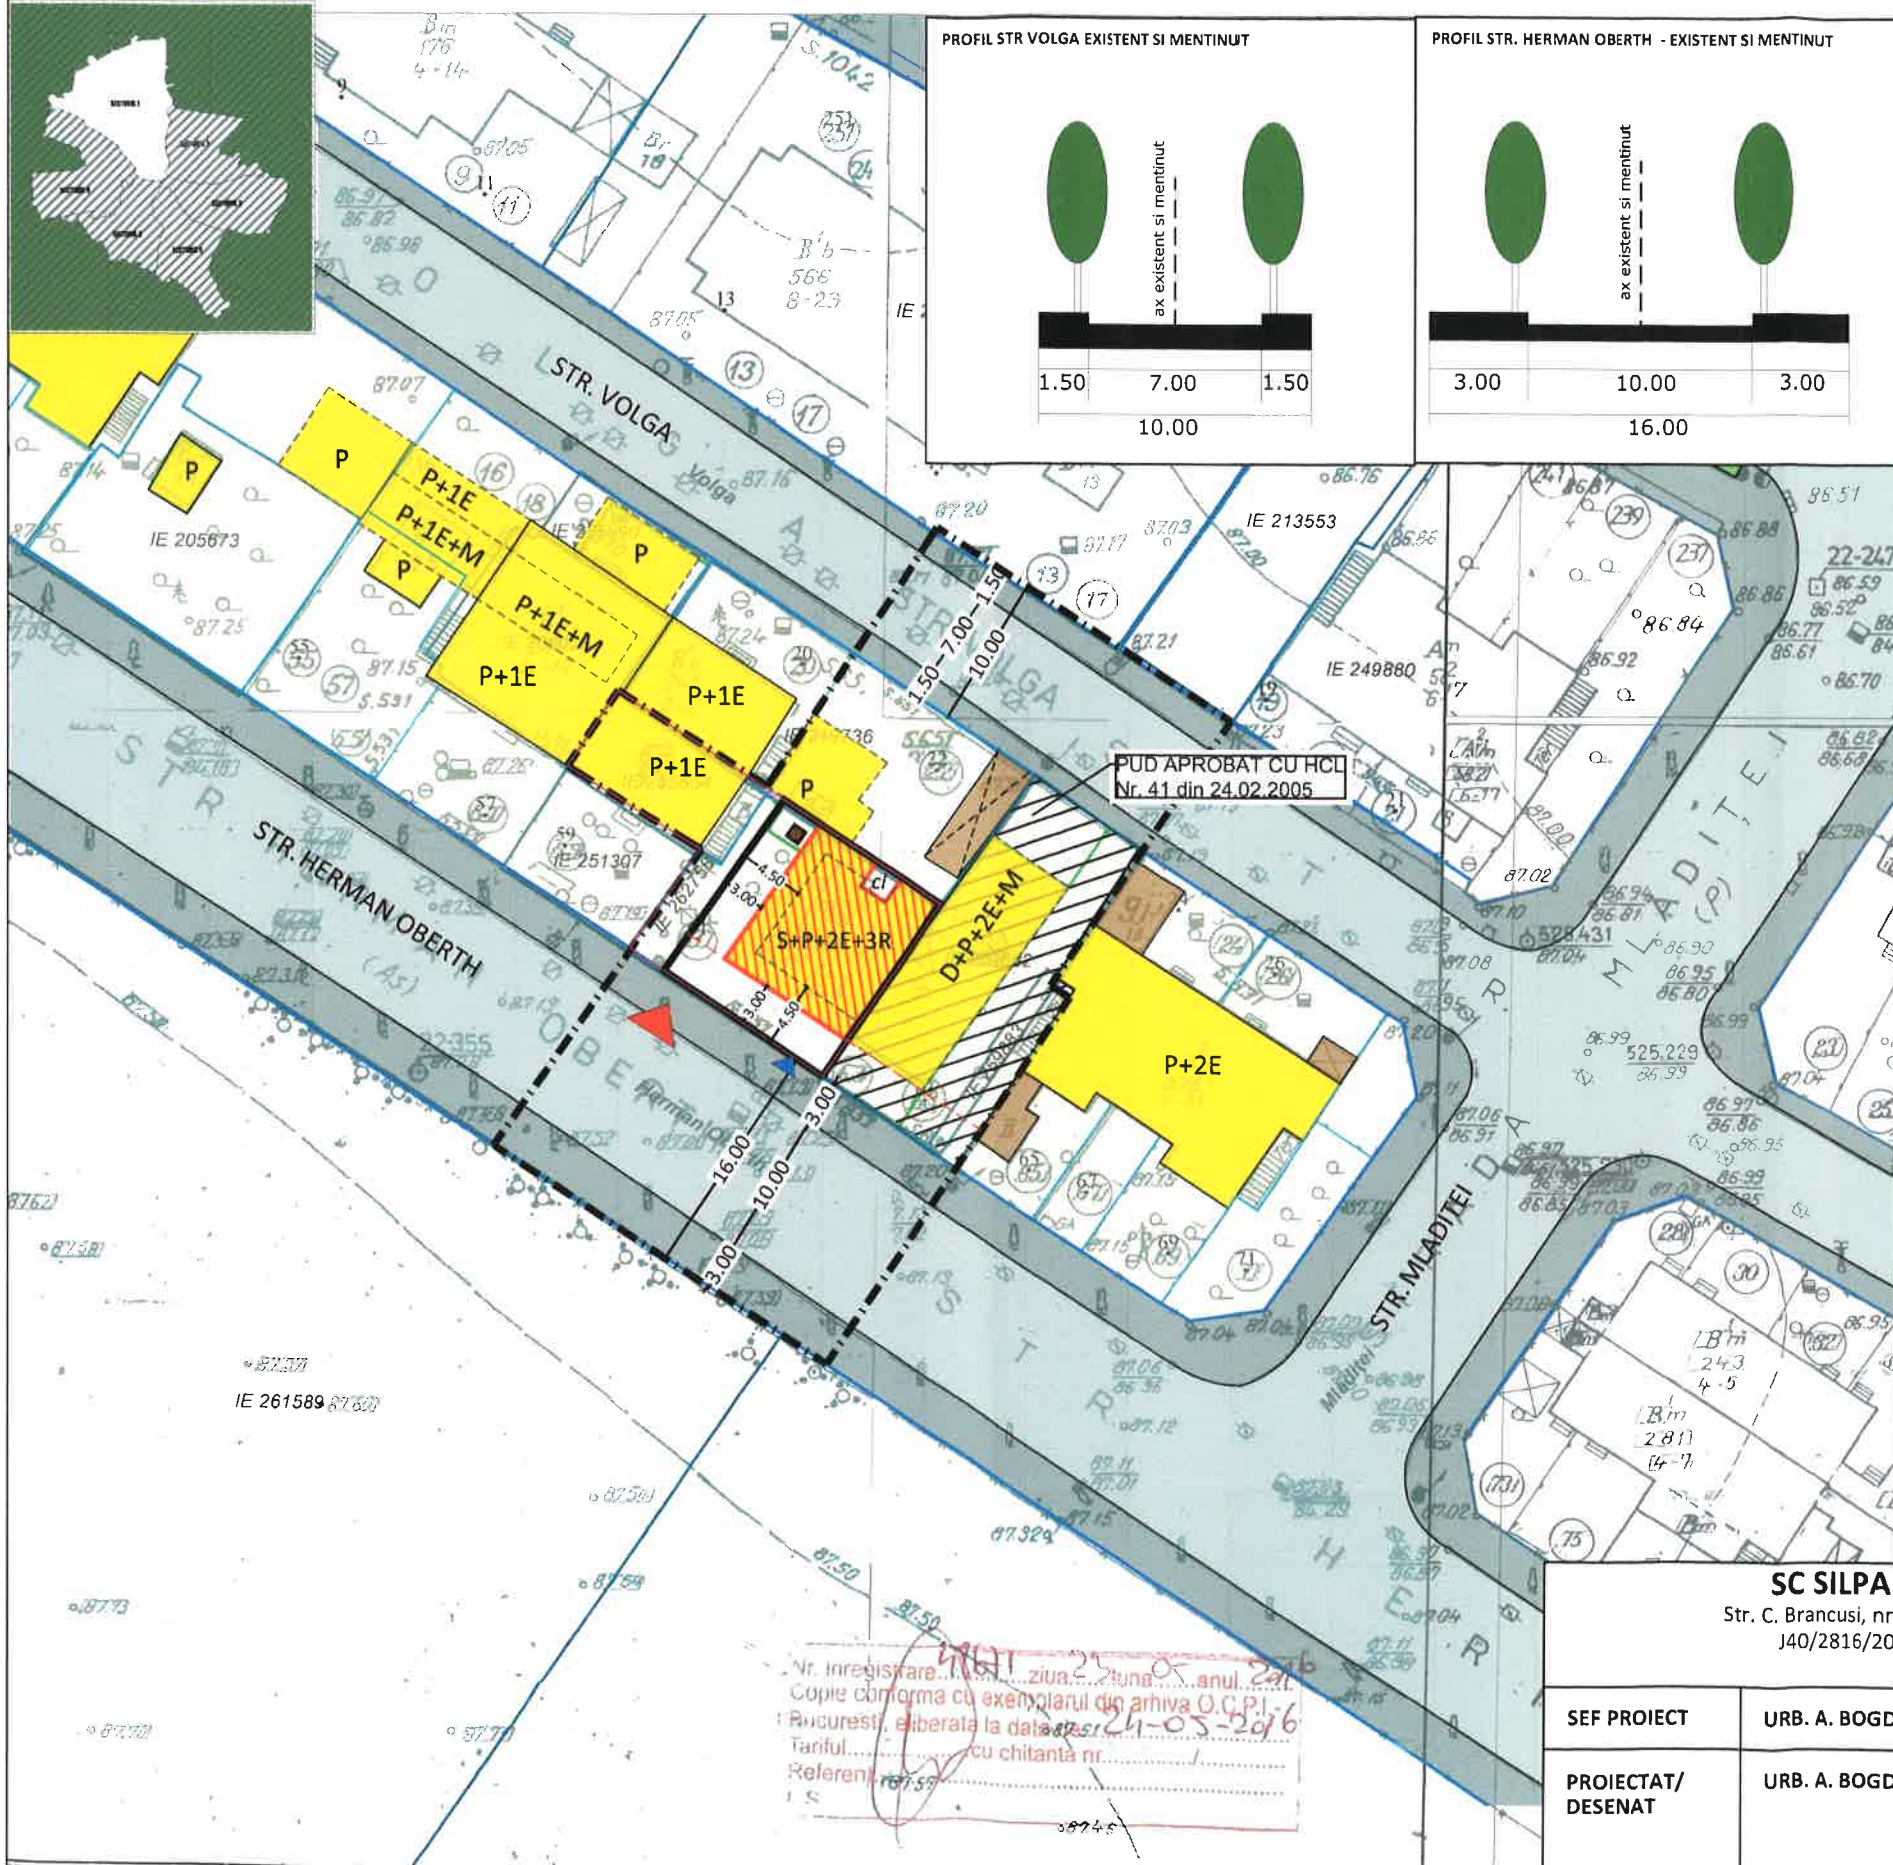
PROFIL STR VOLGA EXISTENT SI MENTINUT

ax existent si mentinut

1.50 7.00 1.50

10.00

PROFIL STR. HERMAN OBERTH - EXISTENT SI MENTINUT

ax existent si mentinut

3.00 10.00 3.00

16.00

STR. VOLGA

STR. HERMAN OBERTH

STR. MLADITEI

IE 205673

IE 213553

IE 249880

IE 251307

IE 261589

P

P

P

P+1E

P+1E+M

P+1E+M

P+1E

P+1E

P+1E

P

S+P+2E+3R

D+P+2E+M

P+2E

PUD APROBAT CU HCL Nr. 41 din 24.02.2005

1.50 7.00 1.50

10.00

16.00

3.00

10.00

3.00

4.50

3.00

3.00

4.50

Nr. inregistrare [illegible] ziua 24 luna 05 anul 2016
Copie conforma cu exemplarul din arhiva O.C.P.I.
Bucuresti, eliberata la data de 24-05-2016
Tariful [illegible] cu chitanta nr. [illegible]
Referent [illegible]

SC SILPA
Str. C. Brancusi, nr
J40/2816/20

SEF PROIECT
URB. A. BOGD

PROIECTAT/ DESENAT
URB. A. BOGD